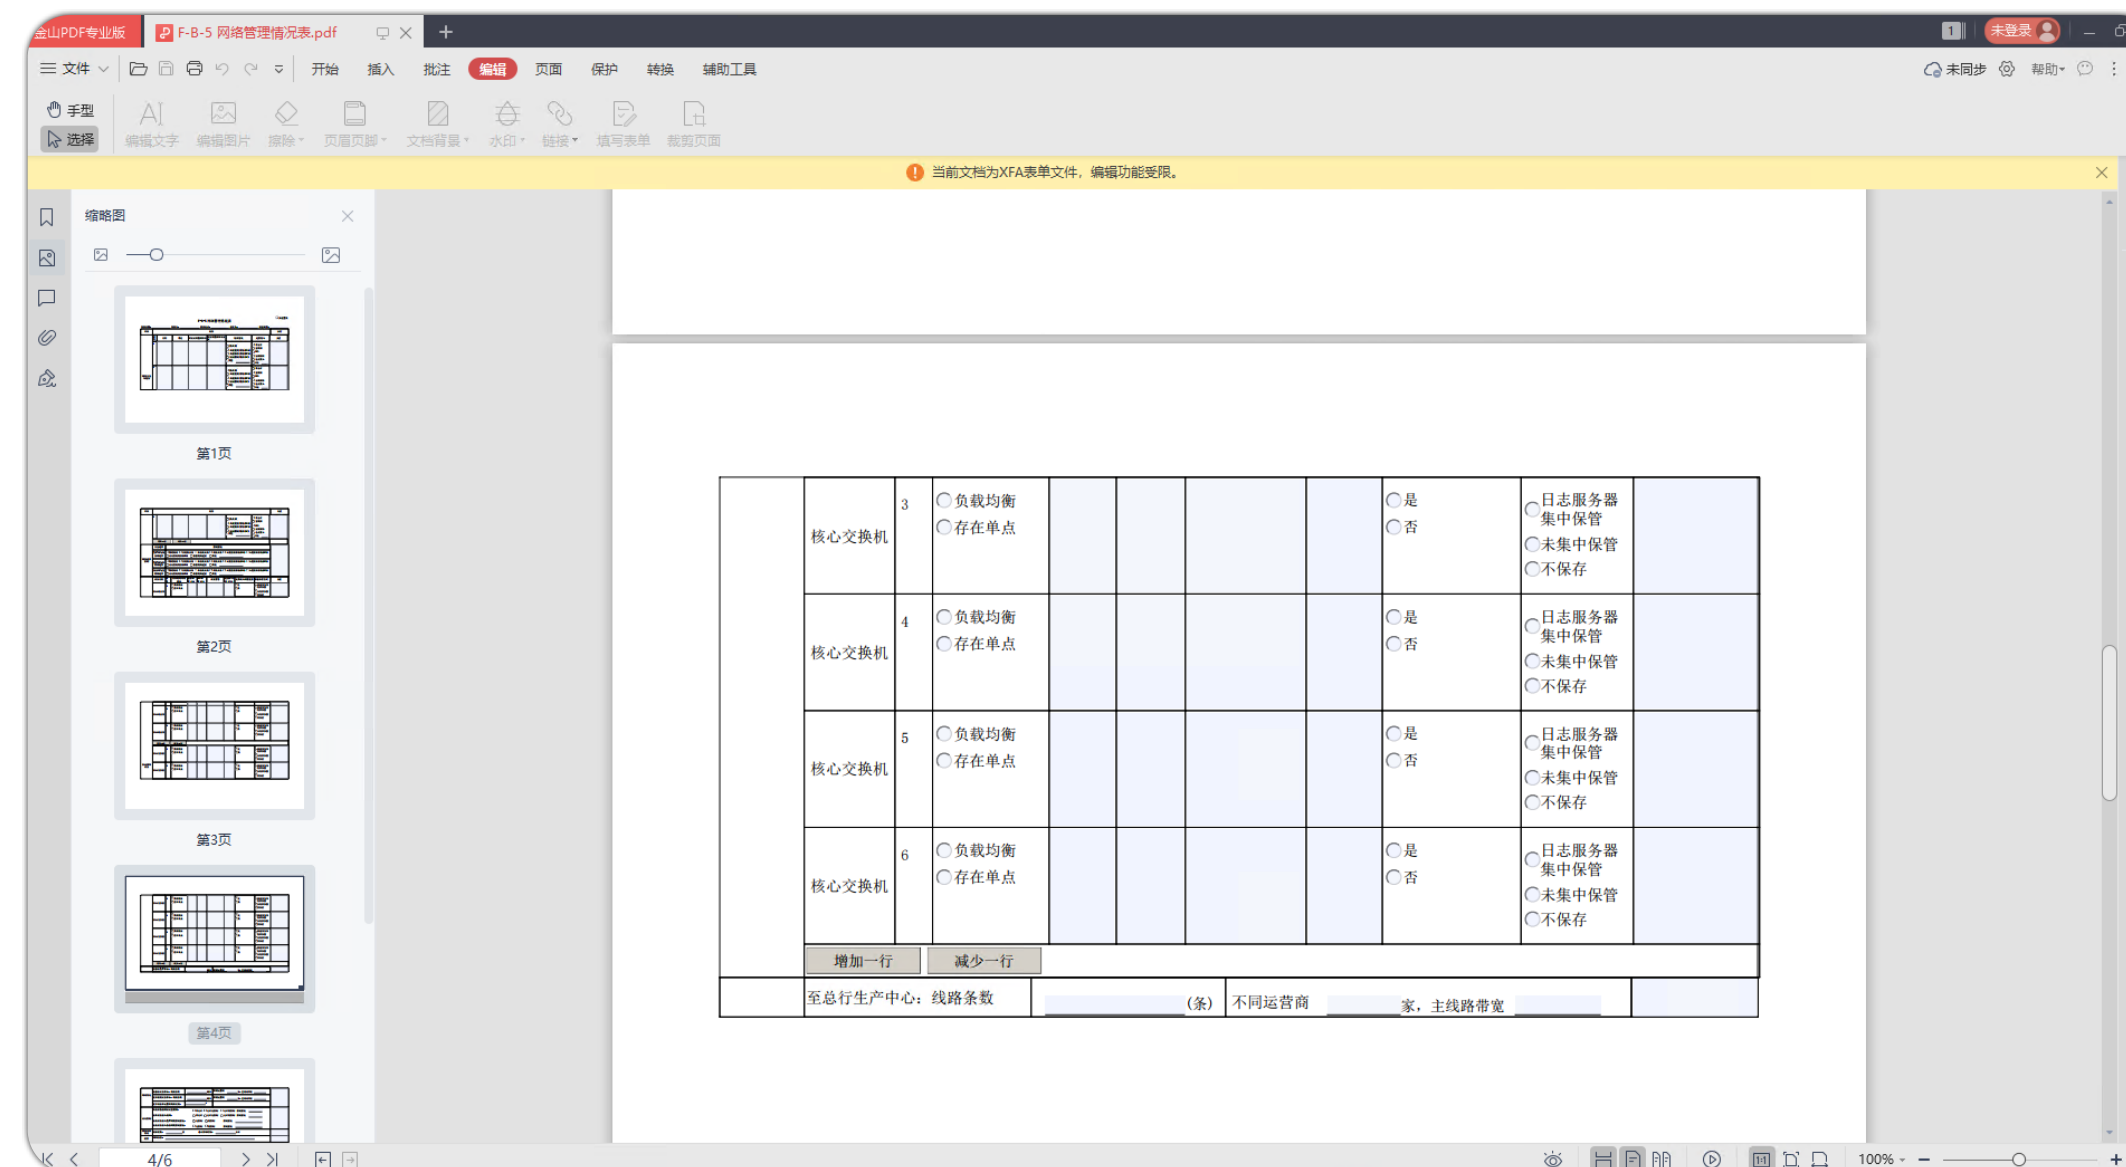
金山PDF专业版 F-B-5 网络管理情况表.pdf

文件 开始 插入 批注 编辑 页面 保护 转换 辅助工具

未同步 帮助 未登录

手型 选择 编辑文字 编辑图片 擦除 页眉页脚 文档背景 水印 链接 填写表单 裁剪页面

当前文档为XFA表单文件，编辑功能受限。

缩略图

第1页
第2页
第3页
第4页

| | 核心交换机 | 3 | ○负载均衡 ○存在单点 | | | | | ○是 ○否 | ○日志服务器集中保管 ○未集中保管 ○不保存 | |
|---|---|---|---|---|---|---|---|---|---|---|
| | 核心交换机 | 4 | ○负载均衡 ○存在单点 | | | | | ○是 ○否 | ○日志服务器集中保管 ○未集中保管 ○不保存 | |
| | 核心交换机 | 5 | ○负载均衡 ○存在单点 | | | | | ○是 ○否 | ○日志服务器集中保管 ○未集中保管 ○不保存 | |
| | 核心交换机 | 6 | ○负载均衡 ○存在单点 | | | | | ○是 ○否 | ○日志服务器集中保管 ○未集中保管 ○不保存 | |

增加一行 减少一行

至总行生产中心：线路条数 (条) 不同运营商 家，主线路带宽

4/6

100%